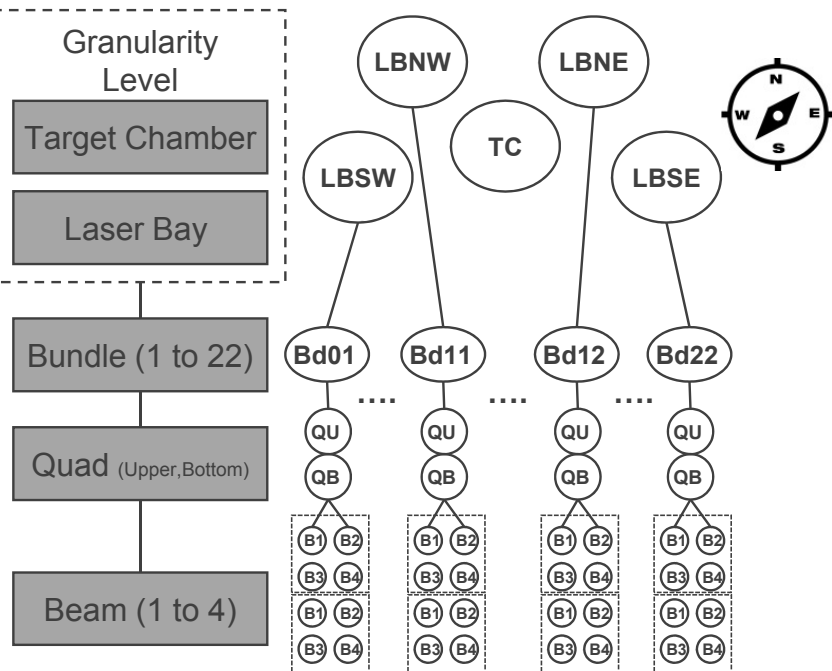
Granularity Level

Target Chamber

Laser Bay

Bundle (1 to 22)

Quad (Upper,Bottom)

Beam (1 to 4)

LBNW

LBNE

TC

LBSW

LBSE

N
W
E
S

Bd01 .... Bd11 .... Bd12 .... Bd22

QU QU QU QU

QB QB QB QB

B1 B2 B1 B2 B1 B2 B1 B2

B3 B4 B3 B4 B3 B4 B3 B4

B1 B2 B1 B2 B1 B2 B1 B2

B3 B4 B3 B4 B3 B4 B3 B4